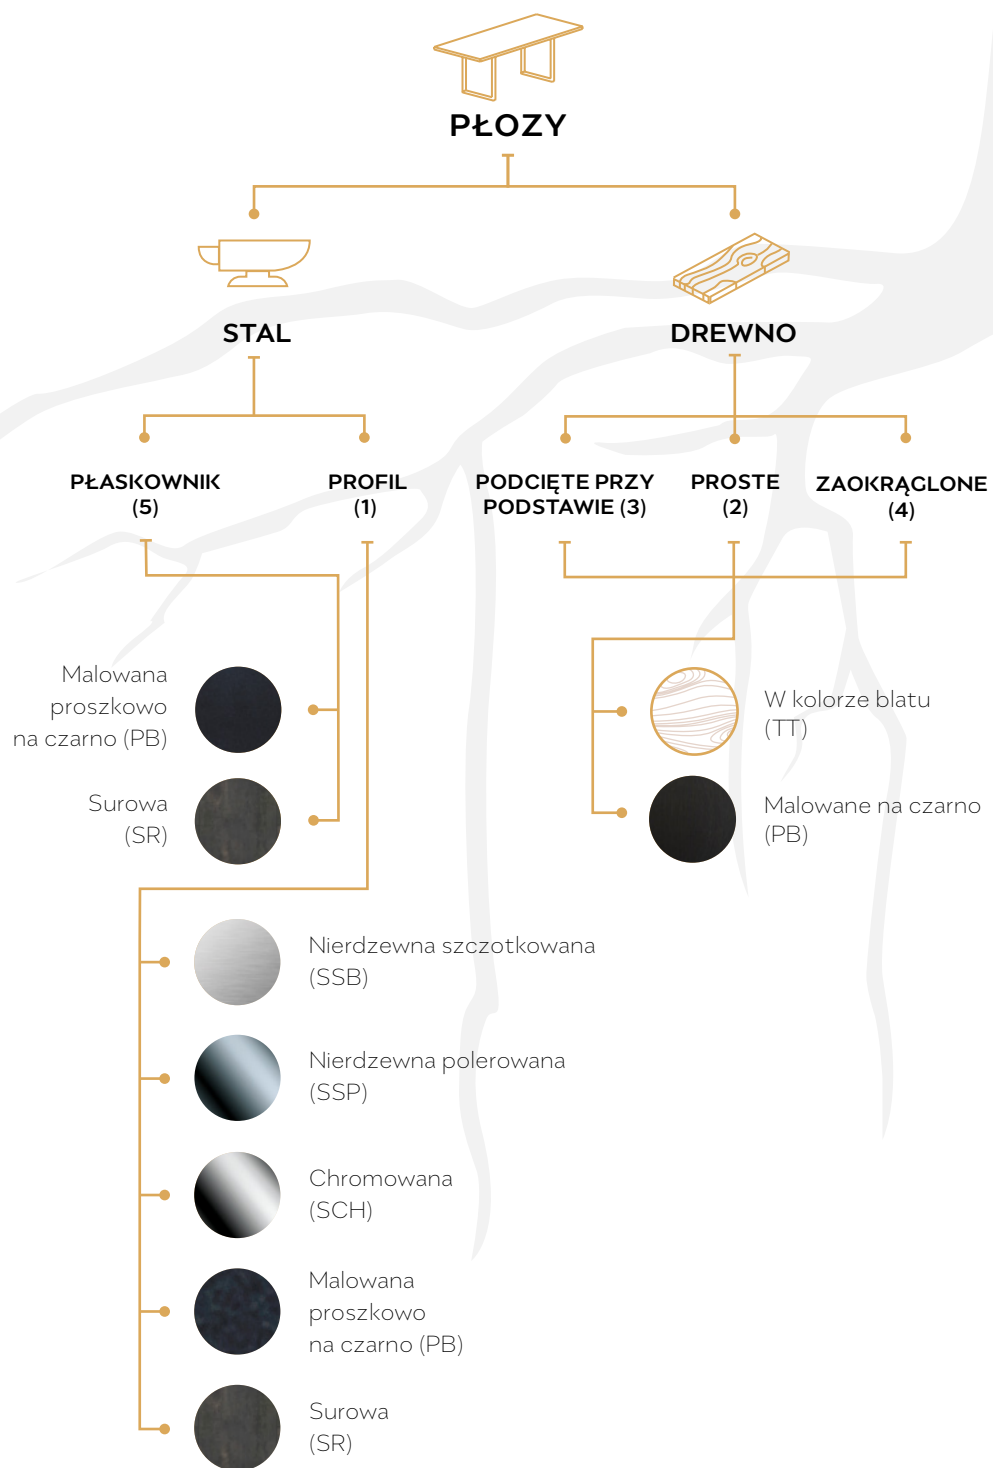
PŁOZY

STAL

DREWNO

PŁASKOWNIK (5)

PROFIL (1)

PODCIĘTE PRZY PODSTAWIE (3)

PROSTE (2)

ZAOKRĄGLONE (4)

Malowana proszkowo na czarno (PB)

Surowa (SR)

W kolorze blatu (TT)

Malowane na czarno (PB)

Nierdzewna szczotkowana (SSB)

Nierdzewna polerowana (SSP)

Chromowana (SCH)

Malowana proszkowo na czarno (PB)

Surowa (SR)